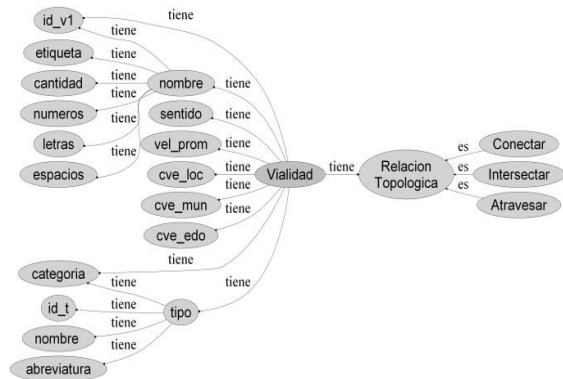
id_v1
tiene
tiene
etiqueta
tiene
cantidad
tiene
nombre
tiene
numeros
tiene
tiene
letras
sentido
tiene
tiene
vel_prom
tiene
espacios
cve_loc
tiene
Vialidad
tiene
Relacion Topologica
es
Conectar
tiene
es
Intersectar
cve_mun
tiene
es
Atravesar
cve_edo
tiene
categoria
tiene
tiene
tiene
id_t
tiene
tipo
tiene
nombre
tiene
abreviatura